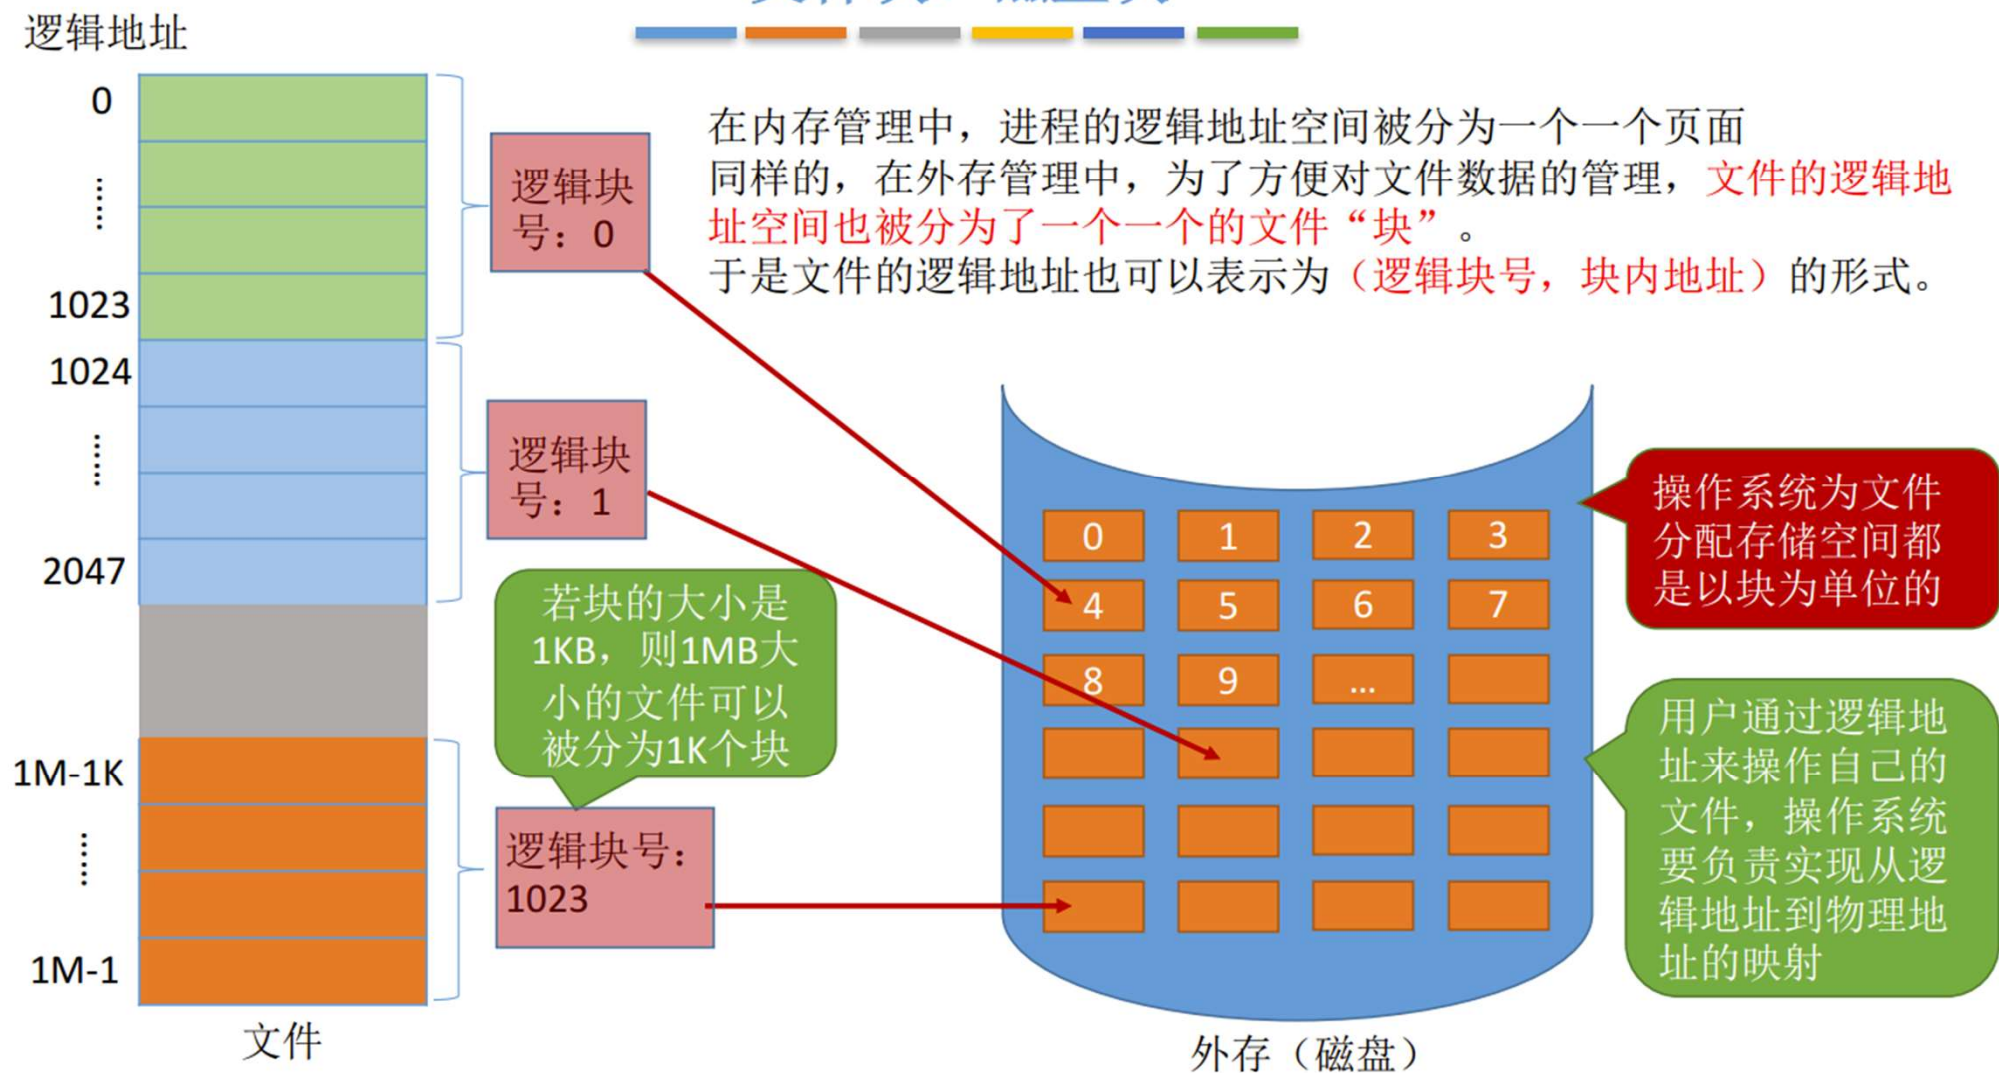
逻辑地址

0

⋮

1023

1024

⋮

2047

1M-1K

⋮

1M-1

文件

在内存管理中，进程的逻辑地址空间被分为一个一个页面
同样的，在外存管理中，为了方便对文件数据的管理，文件的逻辑地址空间也被分为了一个一个的文件“块”。
于是文件的逻辑地址也可以表示为（逻辑块号，块内地址）的形式。

逻辑块号：0

逻辑块号：1

若块的大小是1KB，则1MB大小的文件可以被分为1K个块

逻辑块号：1023

0 1 2 3
4 5 6 7
8 9 ...

操作系统为文件分配存储空间都是以块为单位的

用户通过逻辑地址来操作自己的文件，操作系统要负责实现从逻辑地址到物理地址的映射

外存（磁盘）